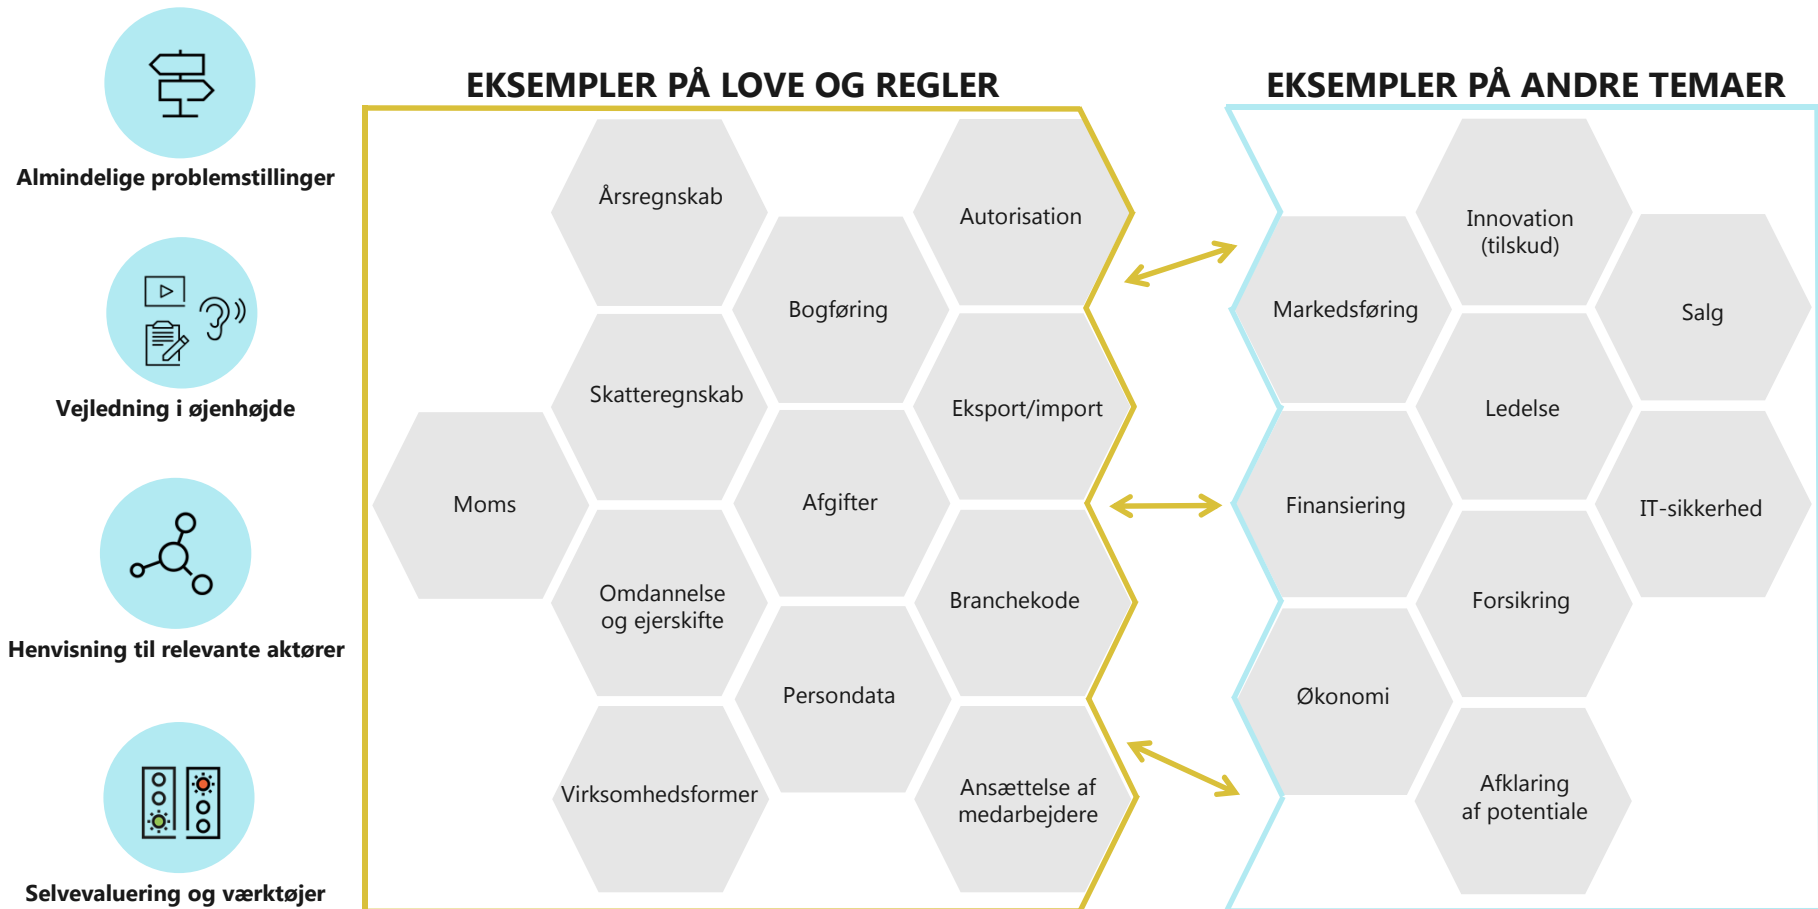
Almindelige problemstillinger

Vejledning i øjenhøjde

Henvisning til relevante aktører

Selvevaluering og værktøjer

EKSEMPLER PÅ LOVE OG REGLER

Årsregnskab

Autorisation

Bogføring

Skatteregnskab

Eksport/import

Moms

Afgifter

Omdannelse og ejerskifte

Branchekode

Persondata

Virksomhedsformer

Ansættelse af medarbejdere

EKSEMPLER PÅ ANDRE TEMAER

Innovation (tilskud)

Markedsføring

Salg

Ledelse

Finansiering

IT-sikkerhed

Forsikring

Økonomi

Afklaring af potentiale